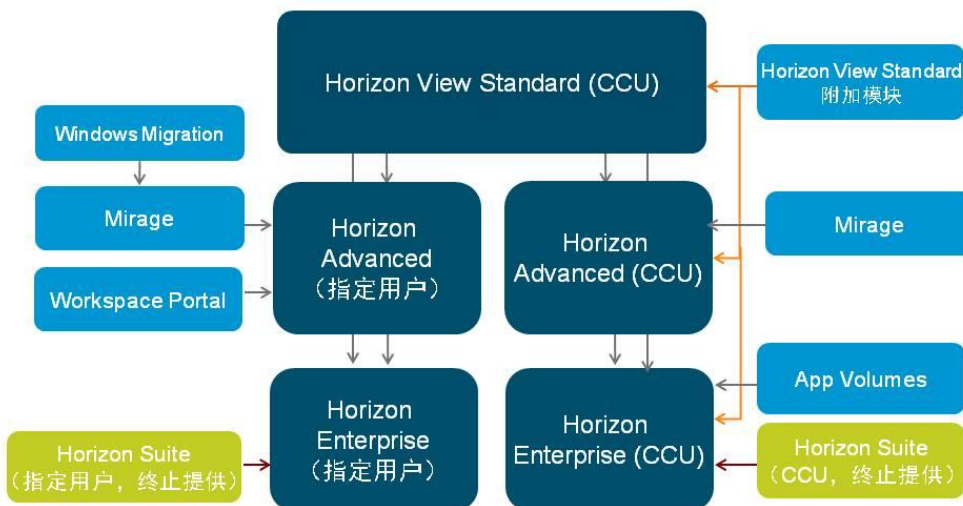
Horizon View Standard (CCU)

Horizon View Standard
附加模块

Windows Migration

Mirage

Workspace Portal

Horizon
Advanced
（指定用户）

Horizon
Advanced (CCU)

Mirage

App Volumes

Horizon
Enterprise
（指定用户）

Horizon
Enterprise (CCU)

Horizon Suite
（指定用户，终止提供）

Horizon Suite
（CCU，终止提供）